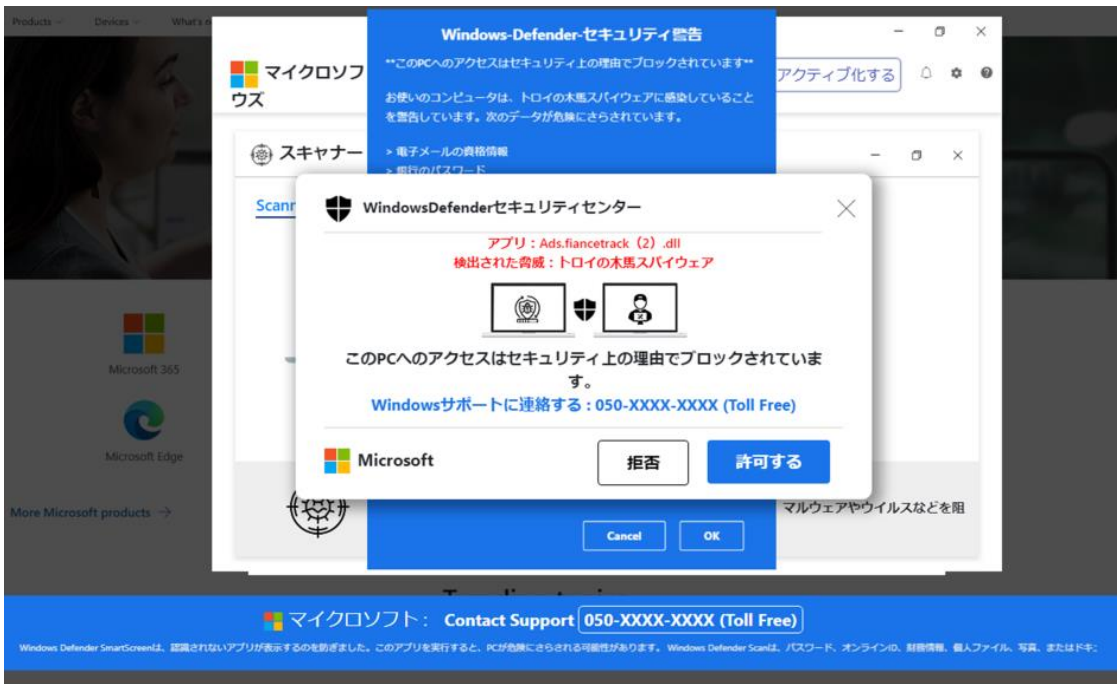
Products Devices What's n

Windows-Defender-セキュリティ警告

**このPCへのアクセスはセキュリティ上の理由でブロックされています**

お使いのコンピュータは、トロイの木馬スパイウェアに感染していることを警告しています。次のデータが危険にさらされています。

> 電子メールの資格情報
> 銀行のパスワード

マイクロソフ
ウズ

アクティブ化する

スキャナー

Scann

WindowsDefenderセキュリティセンター

アプリ：Ads.fiancetrack（2）.dll
検出された脅威：トロイの木馬スパイウェア

このPCへのアクセスはセキュリティ上の理由でブロックされています。

Windowsサポートに連絡する：050-XXXX-XXXX (Toll Free)

Microsoft

拒否

許可する

Microsoft 365

Microsoft Edge

More Microsoft products →

マルウェアやウイルスなどを阻

Cancel

OK

マイクロソフト： Contact Support 050-XXXX-XXXX (Toll Free)

Windows Defender SmartScreenは、認識されないアプリが表示するのを防ぎました。このアプリを実行すると、PCが危険にさらされる可能性があります。 Windows Defender Scanは、パスワード、オンラインID、財務情報、個人ファイル、写真、またはドキ